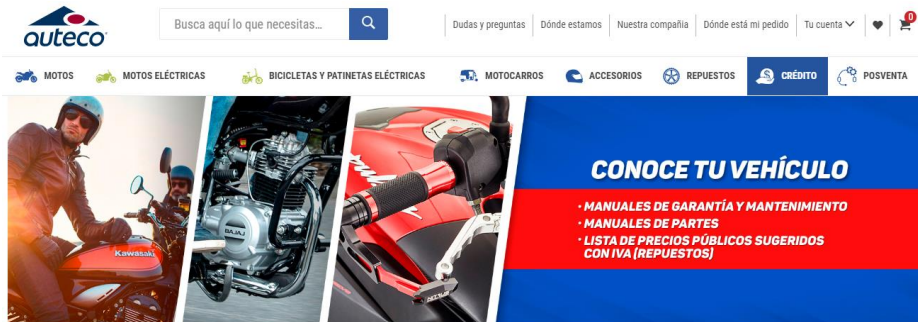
auteco

Busca aquí lo que necesitas...

Dudas y preguntas | Dónde estamos | Nuestra compañía | Dónde está mi pedido | Tu cuenta

0

MOTOS | MOTOS ELÉCTRICAS | BICICLETAS Y PATINETAS ELÉCTRICAS | MOTOCARROS | ACCESORIOS | REPUESTOS | CRÉDITO | POSVENTA

Kawasaki

BAJAJ

CONOCE TU VEHÍCULO

· MANUALES DE GARANTÍA Y MANTENIMIENTO
· MANUALES DE PARTES
· LISTA DE PRECIOS PÚBLICOS SUGERIDOS CON IVA (REPUESTOS)